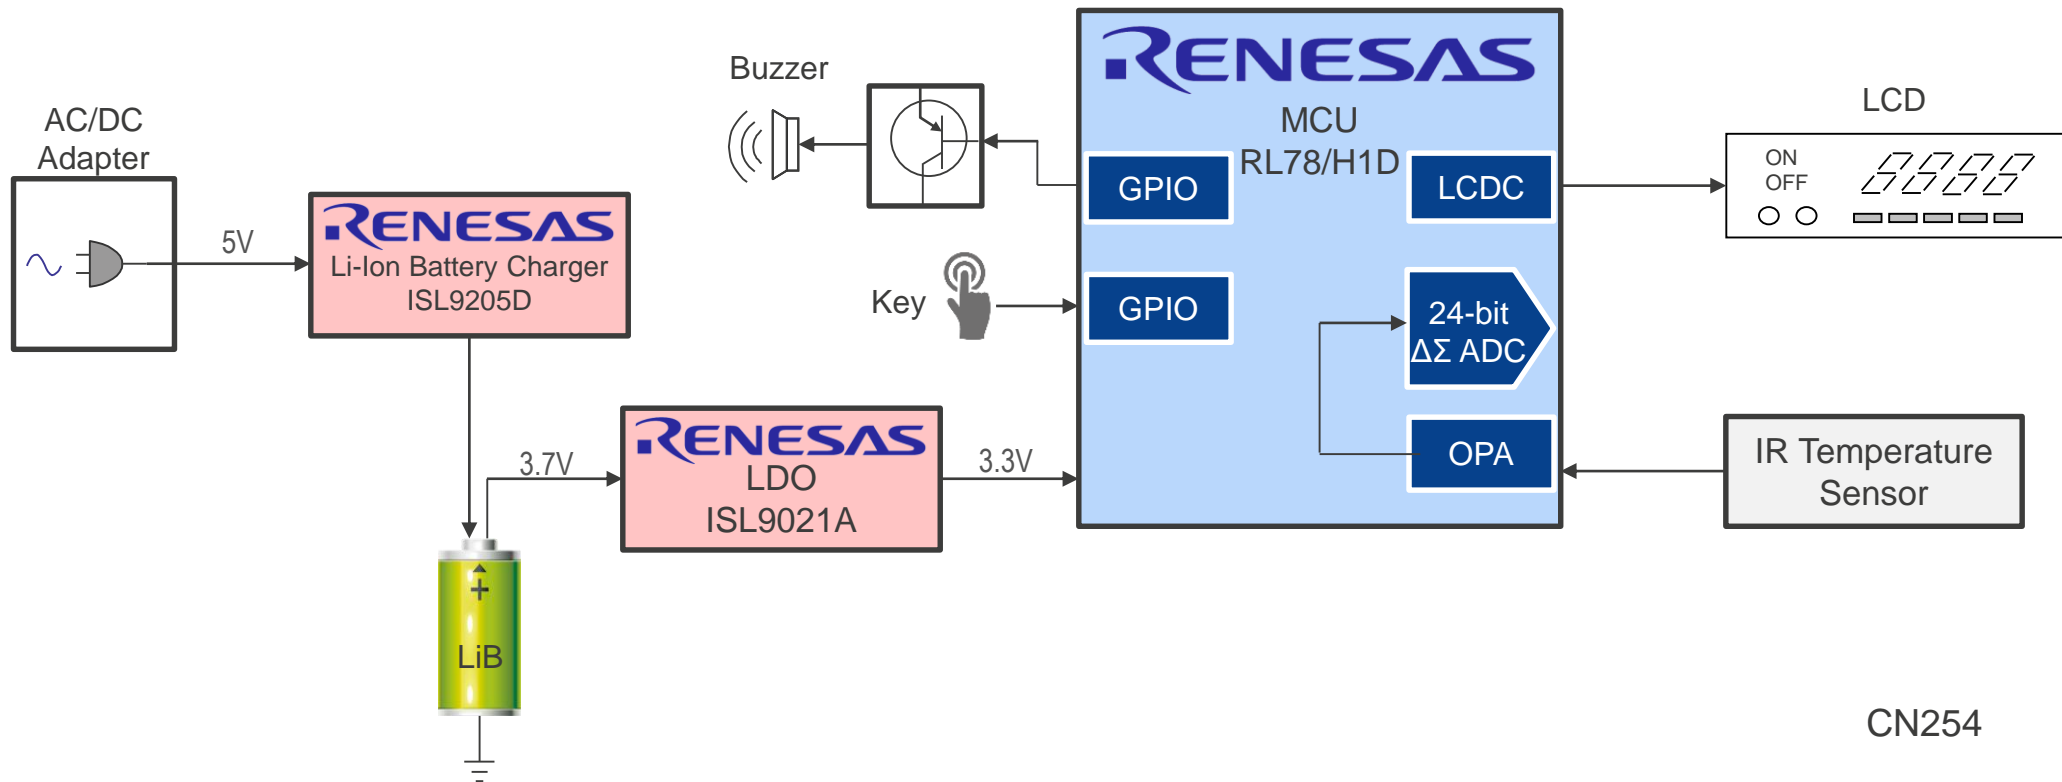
AC/DC Adapter

5V

RENESAS
Li-Ion Battery Charger
ISL9205D

3.7V

+
LiB

RENESAS
LDO
ISL9021A

3.3V

Buzzer

Key

RENESAS
MCU
RL78/H1D

GPIO

GPIO

LCDC

24-bit
ΔΣ ADC

OPA

LCD

ON
OFF

IR Temperature Sensor

CN254